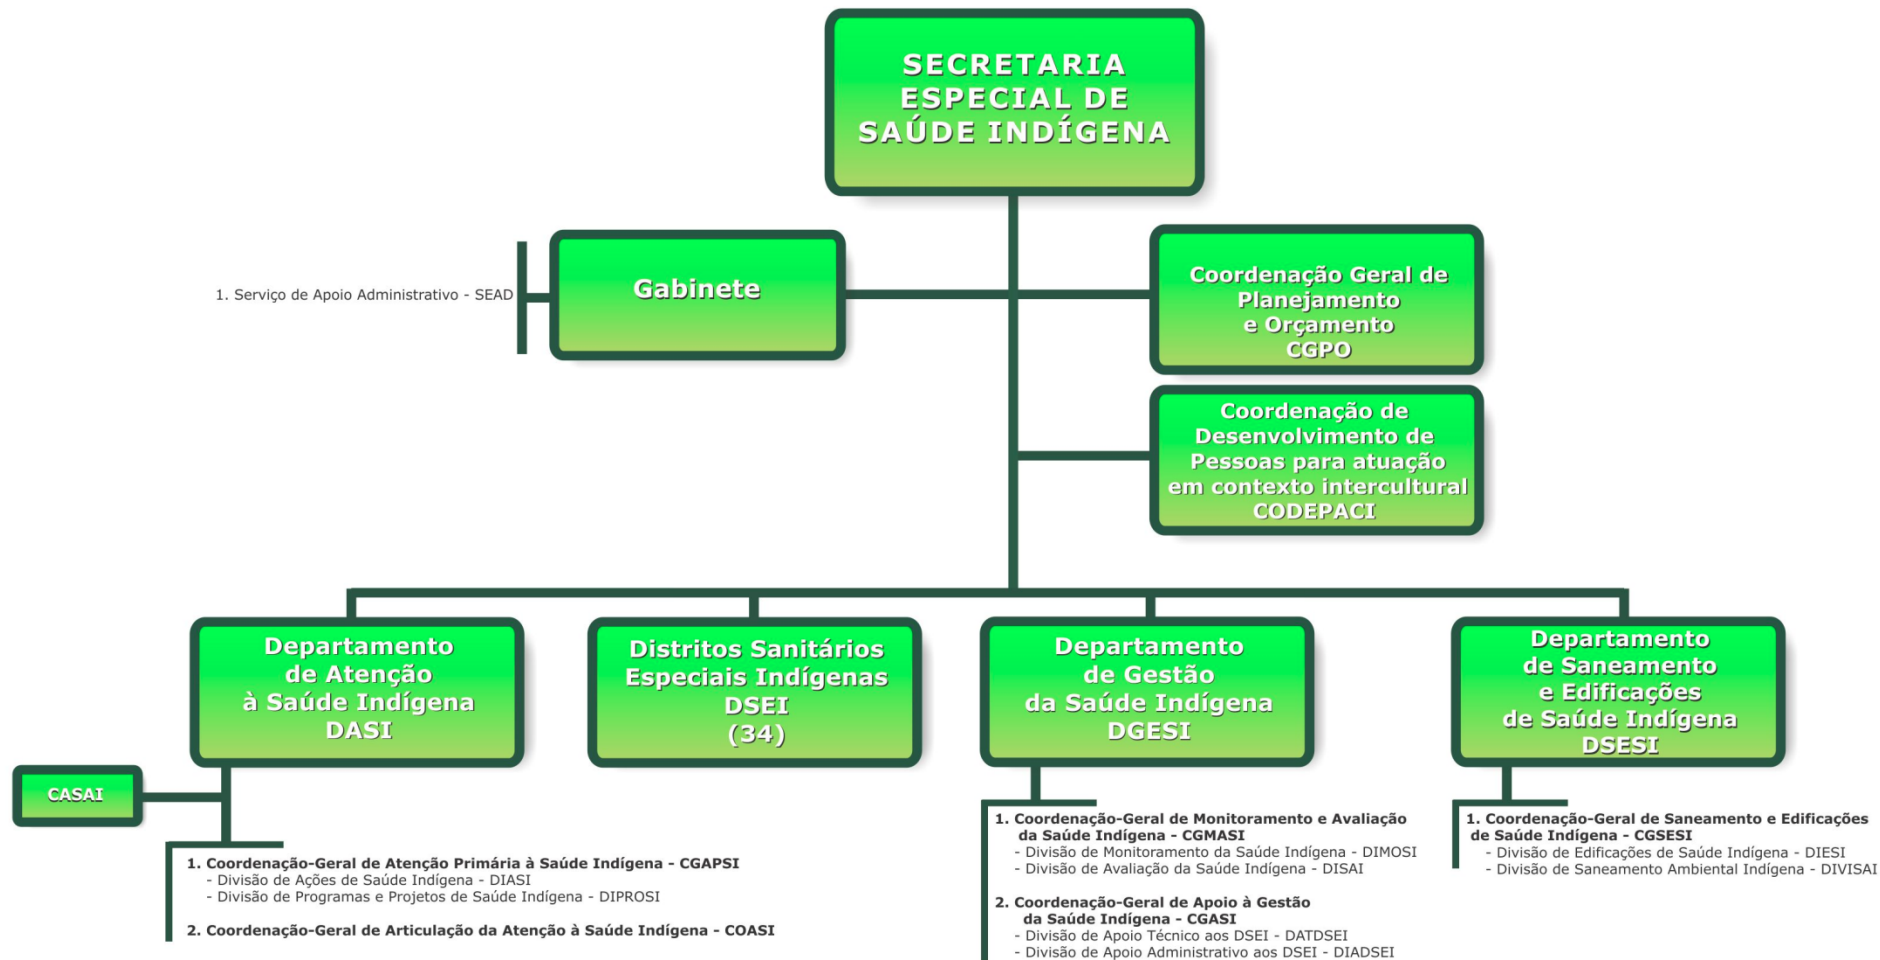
SECRETARIA ESPECIAL DE SAÚDE INDÍGENA

1. Serviço de Apoio Administrativo - SEAD

Gabinete

Coordenação Geral de Planejamento e Orçamento CGPO

Coordenação de Desenvolvimento de Pessoas para atuação em contexto intercultural CODEPACI

Departamento de Atenção à Saúde Indígena DASI

Distritos Sanitários Especiais Indígenas DSEI (34)

Departamento de Gestão da Saúde Indígena DGESI

Departamento de Saneamento e Edificações de Saúde Indígena DSESI

CASAI

1. Coordenação-Geral de Atenção Primária à Saúde Indígena - CGAPSI
- Divisão de Ações de Saúde Indígena - DIASI
- Divisão de Programas e Projetos de Saúde Indígena - DIPROSI

2. Coordenação-Geral de Articulação da Atenção à Saúde Indígena - COASI

1. Coordenação-Geral de Monitoramento e Avaliação da Saúde Indígena - CGMASI
- Divisão de Monitoramento da Saúde Indígena - DIMOSI
- Divisão de Avaliação da Saúde Indígena - DISAI

2. Coordenação-Geral de Apoio à Gestão da Saúde Indígena - CGASI
- Divisão de Apoio Técnico aos DSEI - DATDSEI
- Divisão de Apoio Administrativo aos DSEI - DIADSEI

1. Coordenação-Geral de Saneamento e Edificações de Saúde Indígena - CGSESI
- Divisão de Edificações de Saúde Indígena - DIESI
- Divisão de Saneamento Ambiental Indígena - DIVISAI